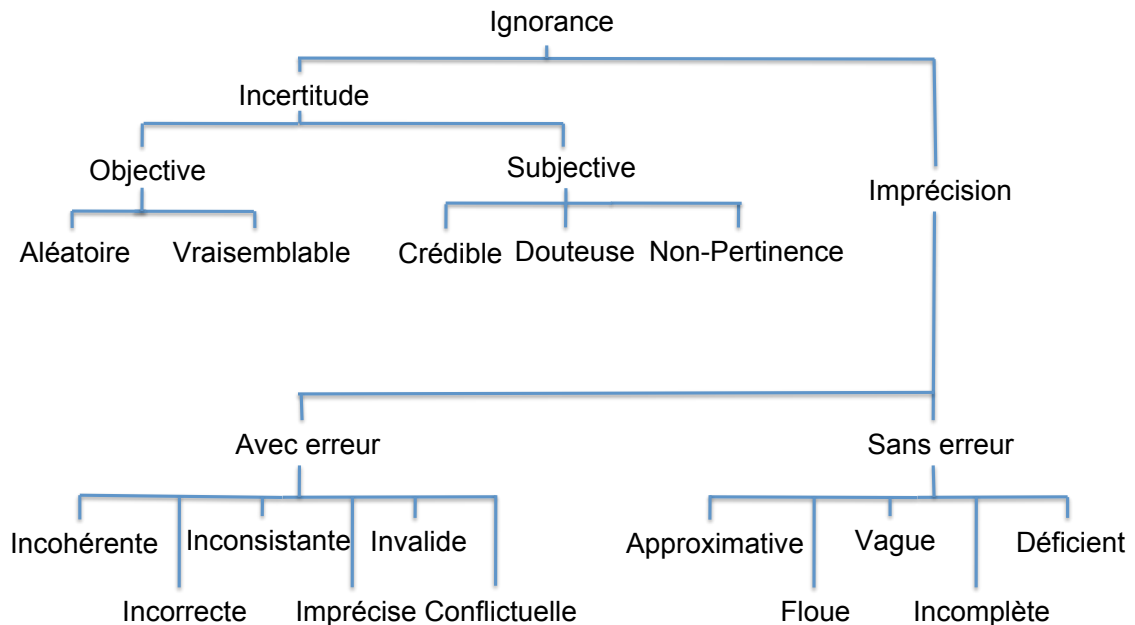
Ignorance

Incertitude

Objective

Subjective

Imprécision

Aléatoire

Vraisemblable

Crédible

Douteuse

Non-Pertinence

Avec erreur

Sans erreur

Incohérente

Inconsistante

Invalide

Approximative

Vague

Déficient

Incorrecte

Imprécise

Conflictuelle

Floue

Incomplète